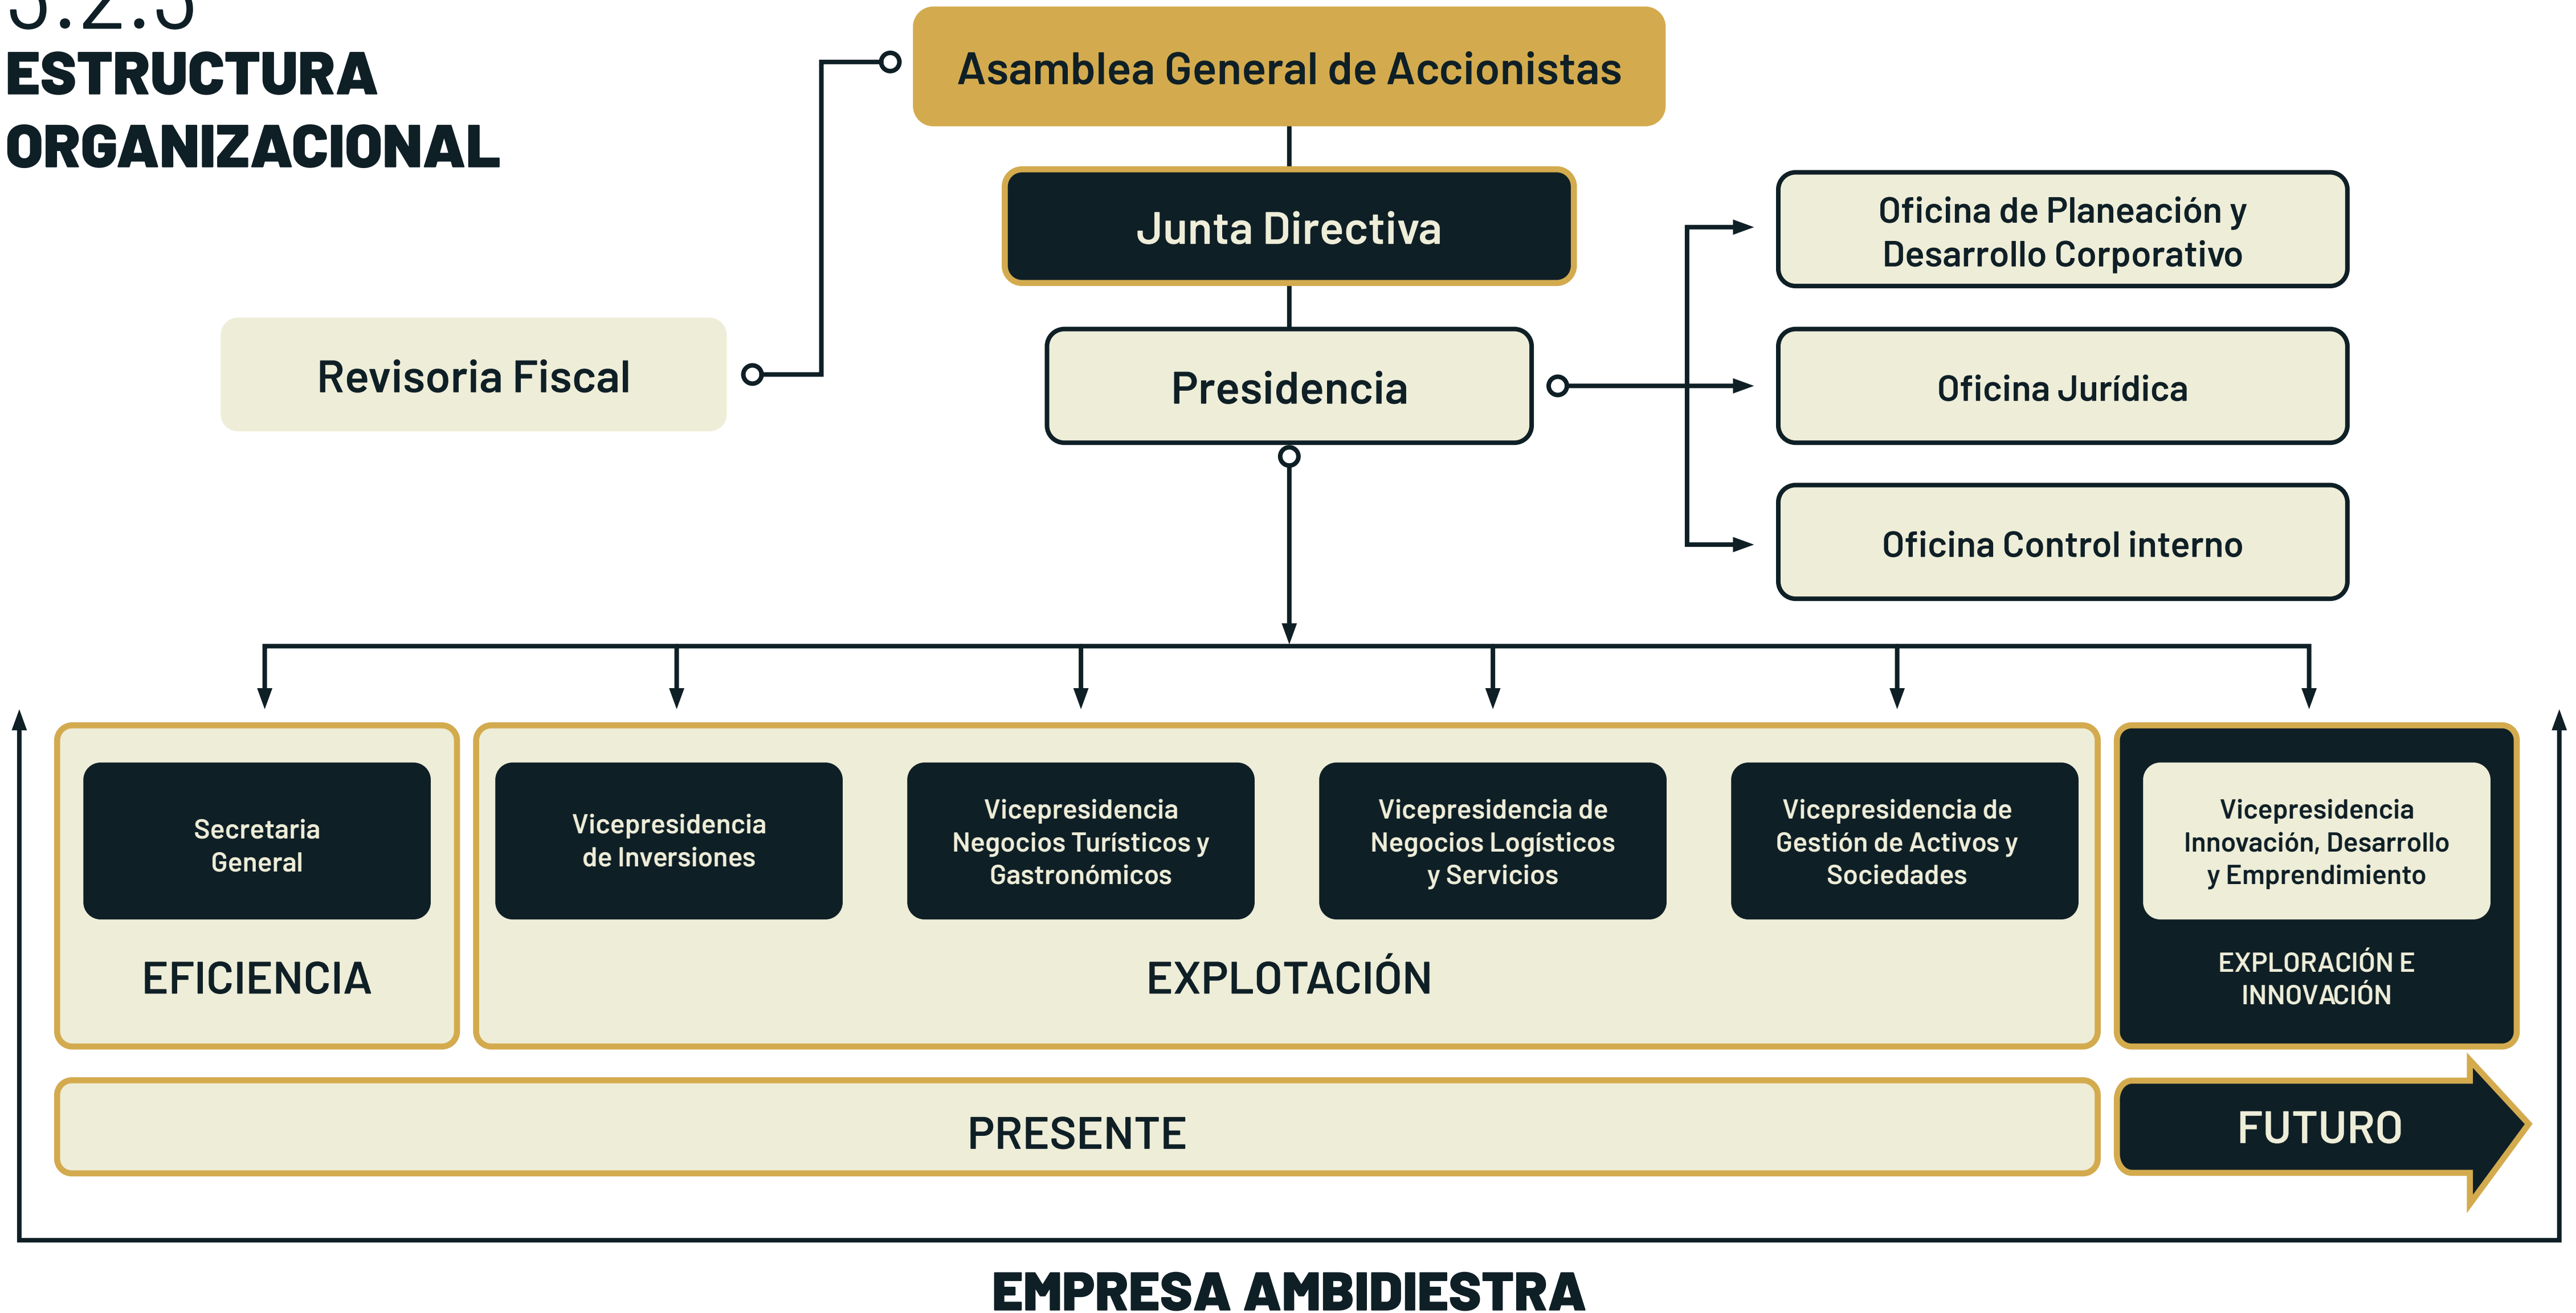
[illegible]
ESTRUCTURA ORGANIZACIONAL

Asamblea General de Accionistas

Junta Directiva

Revisoria Fiscal

Presidencia

Oficina de Planeación y Desarrollo Corporativo

Oficina Jurídica

Oficina Control interno

Secretaria General

EFICIENCIA

Vicepresidencia de Inversiones

Vicepresidencia Negocios Turísticos y Gastronómicos

Vicepresidencia de Negocios Logísticos y Servicios

Vicepresidencia de Gestión de Activos y Sociedades

EXPLOTACIÓN

Vicepresidencia Innovación, Desarrollo y Emprendimiento

EXPLORACIÓN E INNOVACIÓN

PRESENTE

FUTURO

EMPRESA AMBIDIESTRA